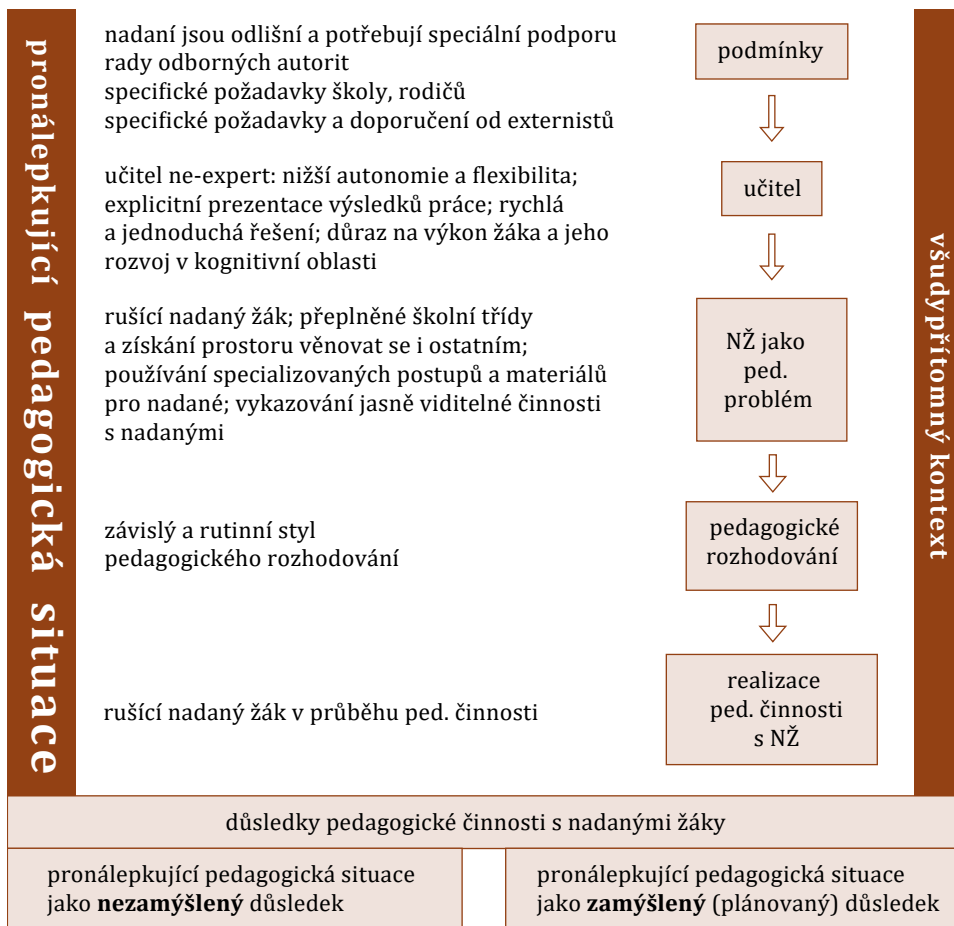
pronálepkující pedagogická situace

nadaní jsou odlišní a potřebují speciální podporu
rady odborných autorit
specifické požadavky školy, rodičů
specifické požadavky a doporučení od externistů

podmínky

učitel ne-expert: nižší autonomie a flexibilita; explicitní prezentace výsledků práce; rychlá a jednoduchá řešení; důraz na výkon žáka a jeho rozvoj v kognitivní oblasti

učitel

rušící nadaný žák; přeplněné školní třídy a získání prostoru věnovat se i ostatním; používání specializovaných postupů a materiálů pro nadané; vykazování jasně viditelné činnosti s nadanými

NŽ jako ped. problém

závislý a rutinní styl pedagogického rozhodování

pedagogické rozhodování

rušící nadaný žák v průběhu ped. činnosti

realizace ped. činnosti s NŽ

všudypřítomný kontext

důsledky pedagogické činnosti s nadanými žáky

pronálepkující pedagogická situace jako **nezamýšlený** důsledek

pronálepkující pedagogická situace jako **zamýšlený** (plánovaný) důsledek